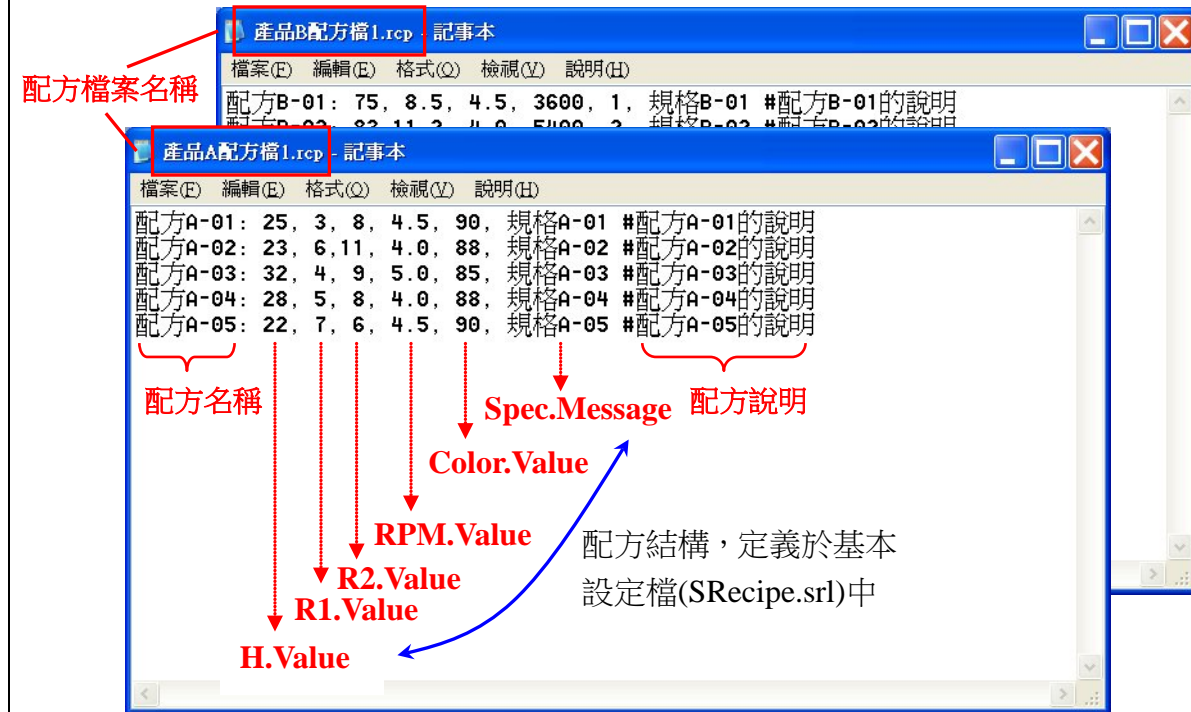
產品B配方檔1.rcp - 記事本

檔案(F) 編輯(E) 格式(O) 檢視(V) 說明(H)

配方B-01: 75, 8.5, 4.5, 3600, 1, 規格B-01 #配方B-01的說明
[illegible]

配方檔案名稱

產品A配方檔1.rcp - 記事本

檔案(F) 編輯(E) 格式(O) 檢視(V) 說明(H)

配方A-01: 25, 3, 8, 4.5, 90, 規格A-01 #配方A-01的說明
配方A-02: 23, 6,11, 4.0, 88, 規格A-02 #配方A-02的說明
配方A-03: 32, 4, 9, 5.0, 85, 規格A-03 #配方A-03的說明
配方A-04: 28, 5, 8, 4.0, 88, 規格A-04 #配方A-04的說明
配方A-05: 22, 7, 6, 4.5, 90, 規格A-05 #配方A-05的說明

配方名稱

配方說明

Spec.Message

Color.Value

RPM.Value

配方結構，定義於基本設定檔(SRecipe.srl)中

R2.Value

R1.Value

H.Value